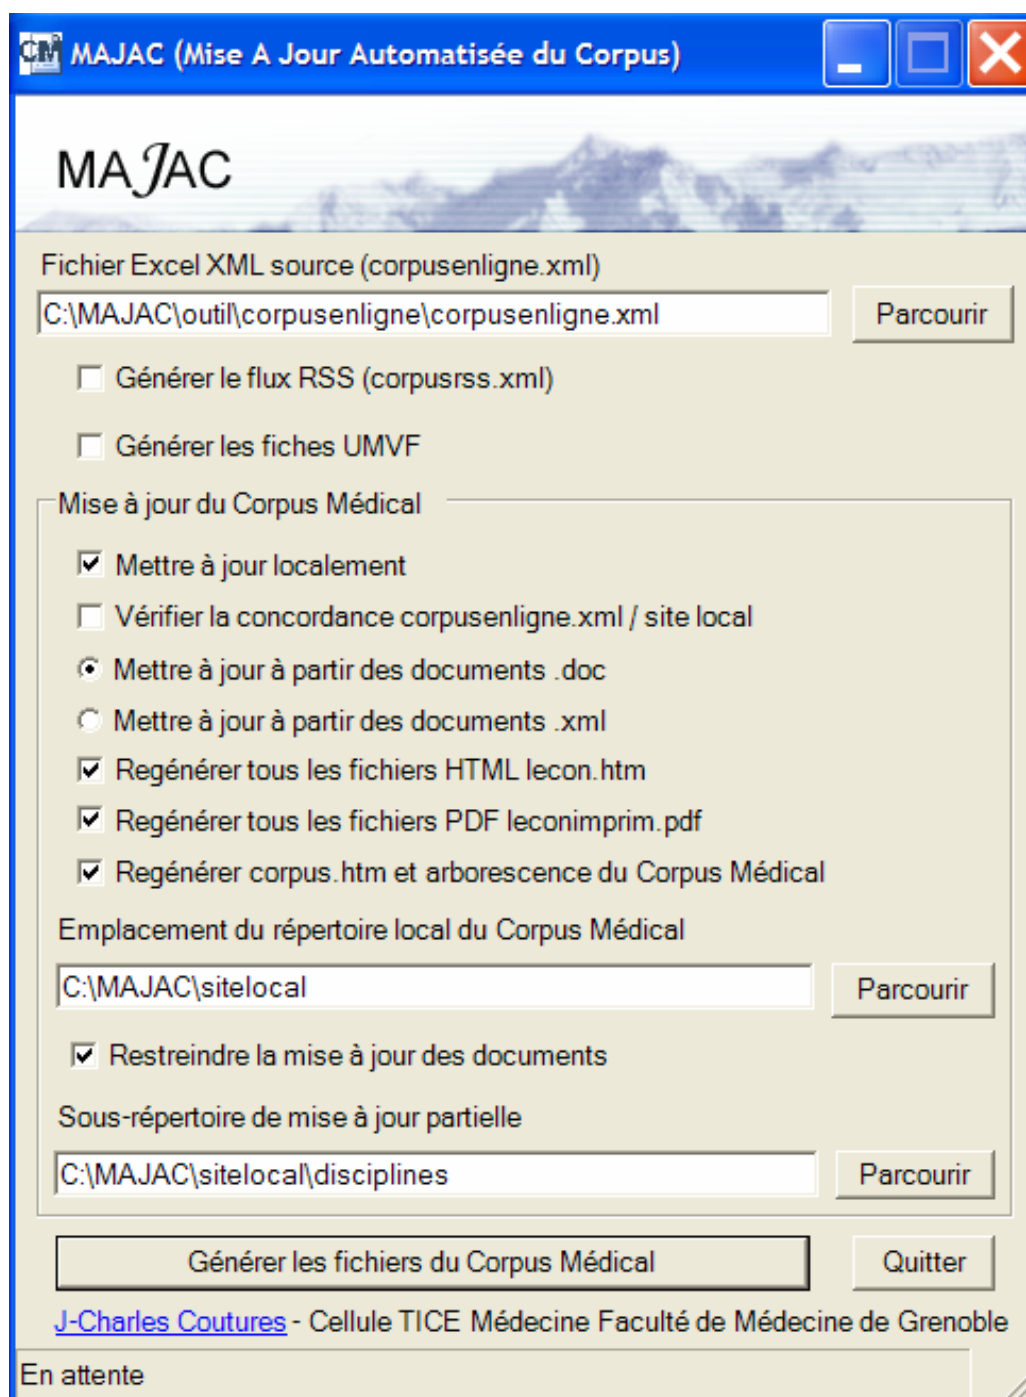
CM MAJAC (Mise A Jour Automatisée du Corpus)

MAJAC

Fichier Excel XML source (corpusenligne.xml)

C:\MAJAC\outil\corpusenligne\corpusenligne.xml

Parcourir

Générer le flux RSS (corpusrss.xml)

Générer les fiches UMVF

Mise à jour du Corpus Médical

Mettre à jour localement

Vérifier la concordance corpusenligne.xml / site local

Mettre à jour à partir des documents .doc

Mettre à jour à partir des documents .xml

Regénérer tous les fichiers HTML lecon.htm

Regénérer tous les fichiers PDF leconimprim.pdf

Regénérer corpus.htm et arborescence du Corpus Médical

Emplacement du répertoire local du Corpus Médical

C:\MAJAC\sitelocal

Parcourir

Restreindre la mise à jour des documents

Sous-répertoire de mise à jour partielle

C:\MAJAC\sitelocal\disciplines

Parcourir

Générer les fichiers du Corpus Médical

Quitter

J-Charles Coutures - Cellule TICE Médecine Faculté de Médecine de Grenoble

En attente